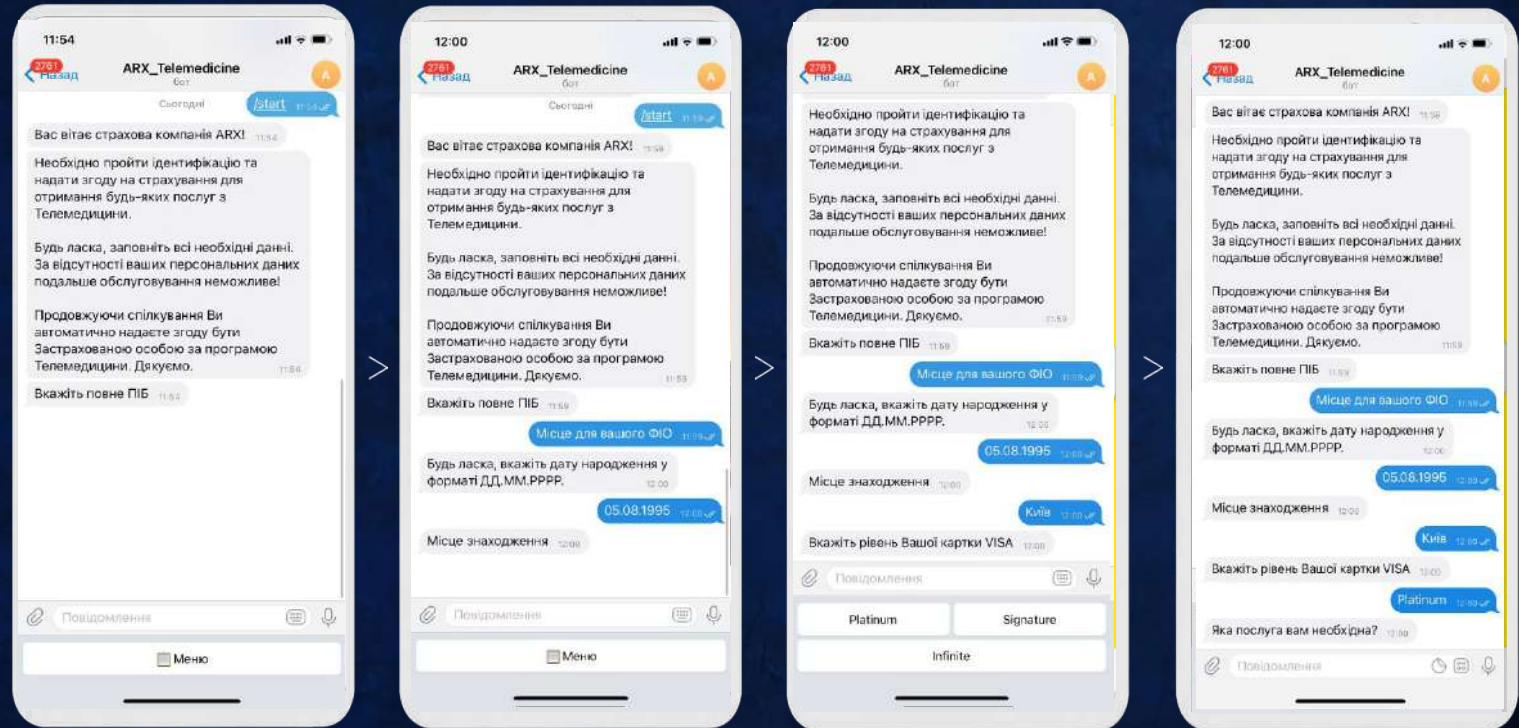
11:54
2761 Назад
ARX_Telemedicine
бот
A
Сьогодні
/start 11:54
Вас вітає страхова компанія ARX! 11:54
Необхідно пройти ідентифікацію та надати згоду на страхування для отримання будь-яких послуг з Телемедицини.

Будь ласка, заповніть всі необхідні данні. За відсутності ваших персональних даних подальше обслуговування неможливе!

Продовжуючи спілкування Ви автоматично надаєте згоду бути Застрахованою особою за програмою Телемедицини. Дякуємо. 11:54
Вкажіть повне ПІБ 11:54
Повідомлення
Меню

12:00
2761 Назад
ARX_Telemedicine
бот
A
Сьогодні
/start 11:59
Вас вітає страхова компанія ARX! 11:59
Необхідно пройти ідентифікацію та надати згоду на страхування для отримання будь-яких послуг з Телемедицини.

Будь ласка, заповніть всі необхідні данні. За відсутності ваших персональних даних подальше обслуговування неможливе!

Продовжуючи спілкування Ви автоматично надаєте згоду бути Застрахованою особою за програмою Телемедицини. Дякуємо. 11:59
Вкажіть повне ПІБ 11:59
Місце для вашого ФІО 11:59
Будь ласка, вкажіть дату народження у форматі ДД.ММ.РРРР. 12:00
05.08.1995 12:00
Місце знаходження 12:00
Повідомлення
Меню

>

12:00
2761 Назад
ARX_Telemedicine
бот
A
Необхідно пройти ідентифікацію та надати згоду на страхування для отримання будь-яких послуг з Телемедицини.

Будь ласка, заповніть всі необхідні данні. За відсутності ваших персональних даних подальше обслуговування неможливе!

Продовжуючи спілкування Ви автоматично надаєте згоду бути Застрахованою особою за програмою Телемедицини. Дякуємо. 11:59
Вкажіть повне ПІБ 11:59
Місце для вашого ФІО 11:59
Будь ласка, вкажіть дату народження у форматі ДД.ММ.РРРР. 12:00
05.08.1995 12:00
Місце знаходження 12:00
Київ 12:00
Вкажіть рівень Вашої картки VISA 12:00
Повідомлення
Platinum
Signature
Infinite

>

12:00
2761 Назад
ARX_Telemedicine
бот
A
Вас вітає страхова компанія ARX! 11:59
Необхідно пройти ідентифікацію та надати згоду на страхування для отримання будь-яких послуг з Телемедицини.

Будь ласка, заповніть всі необхідні данні. За відсутності ваших персональних даних подальше обслуговування неможливе!

Продовжуючи спілкування Ви автоматично надаєте згоду бути Застрахованою особою за програмою Телемедицини. Дякуємо. 11:59
Вкажіть повне ПІБ 11:59
Місце для вашого ФІО 11:59
Будь ласка, вкажіть дату народження у форматі ДД.ММ.РРРР. 12:00
05.08.1995 12:00
Місце знаходження 12:00
Київ 12:00
Вкажіть рівень Вашої картки VISA 12:00
Platinum 12:00
Яка послуга вам необхідна? 12:00
Повідомлення